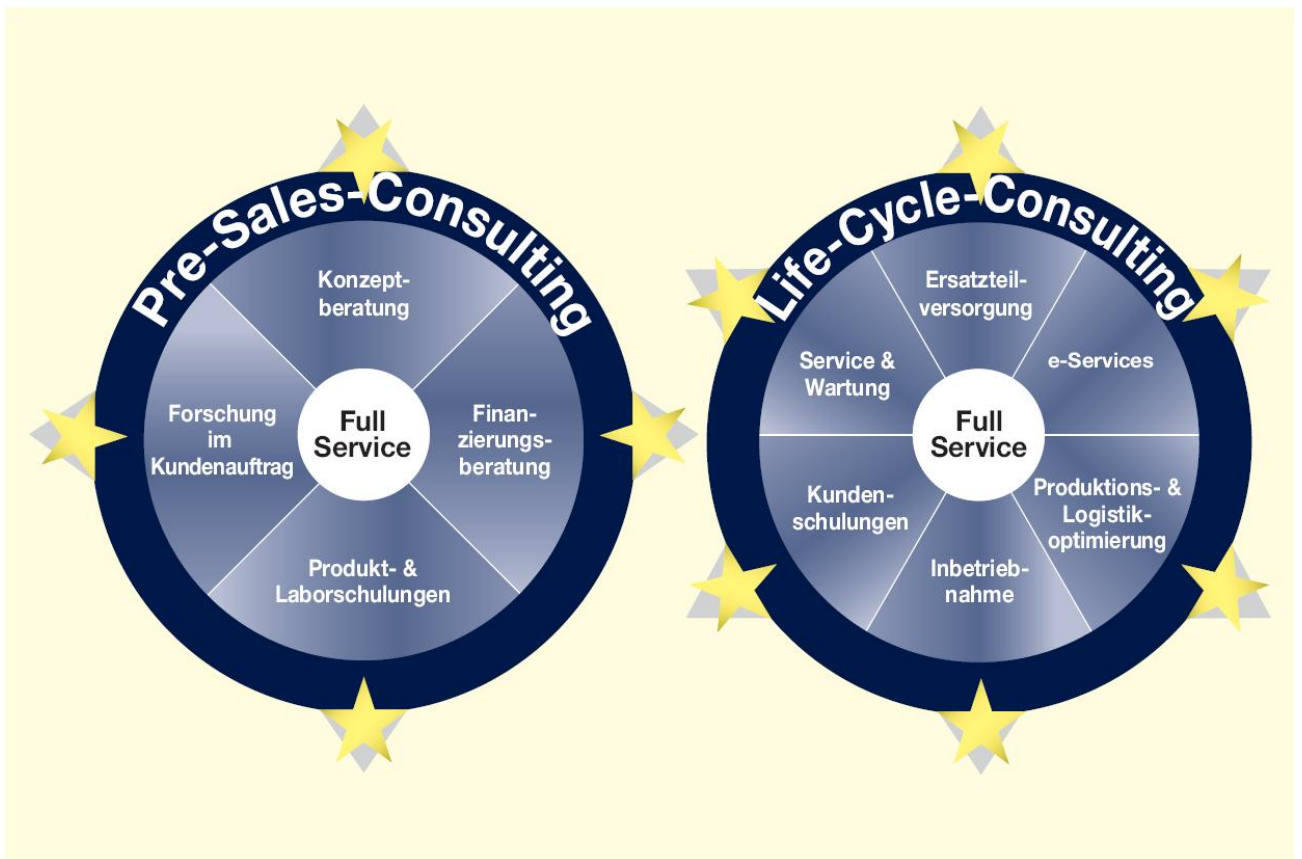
Pre-Sales-Consulting

Konzeptberatung

Finanzierungsberatung

Produkt- & Laborschulungen

Forschung im Kundenauftrag

Full Service

Life-Cycle-Consulting

Ersatzteilversorgung

e-Services

Produktions- & Logistikoptimierung

Inbetriebnahme

Kundenschulungen

Service & Wartung

Full Service